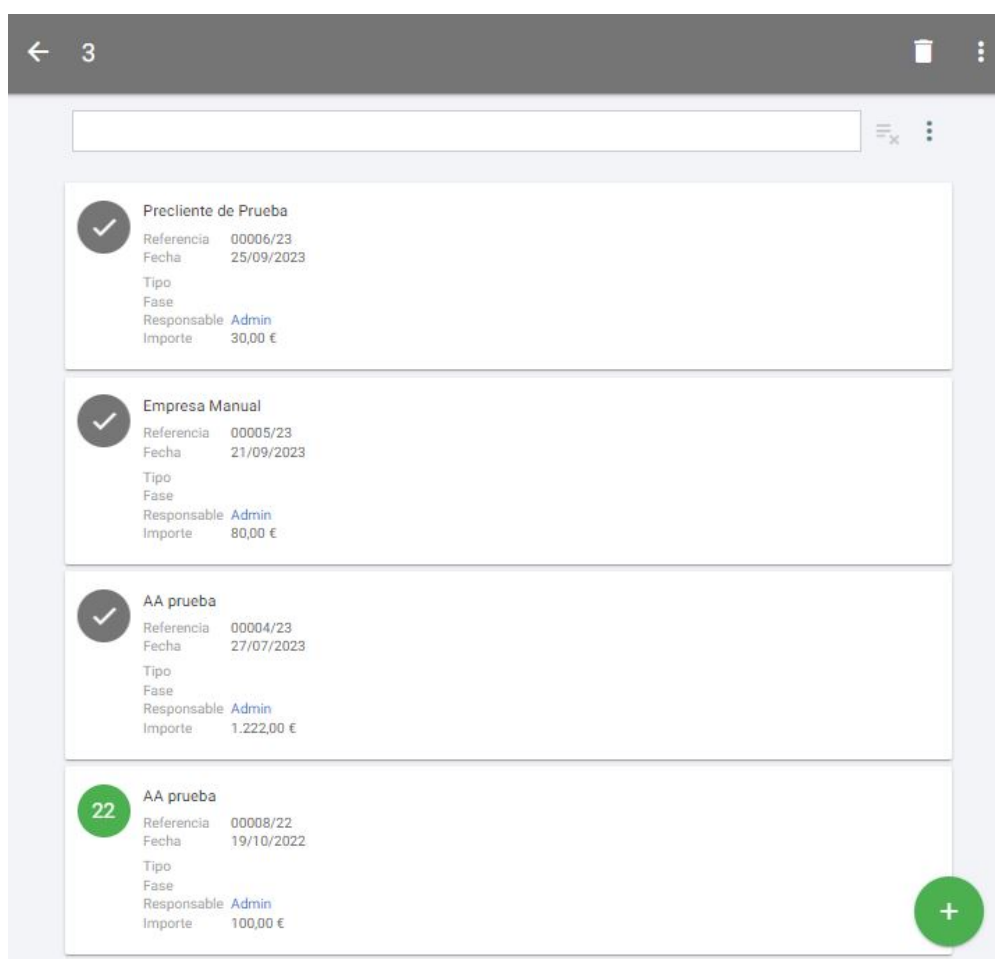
3

Precliente de Prueba
Referencia 00006/23
Fecha 25/09/2023
Tipo
Fase
Responsable Admin
Importe 30,00 €

Empresa Manual
Referencia 00005/23
Fecha 21/09/2023
Tipo
Fase
Responsable Admin
Importe 80,00 €

AA prueba
Referencia 00004/23
Fecha 27/07/2023
Tipo
Fase
Responsable Admin
Importe 1.222,00 €

22
AA prueba
Referencia 00008/22
Fecha 19/10/2022
Tipo
Fase
Responsable Admin
Importe 100,00 €

+